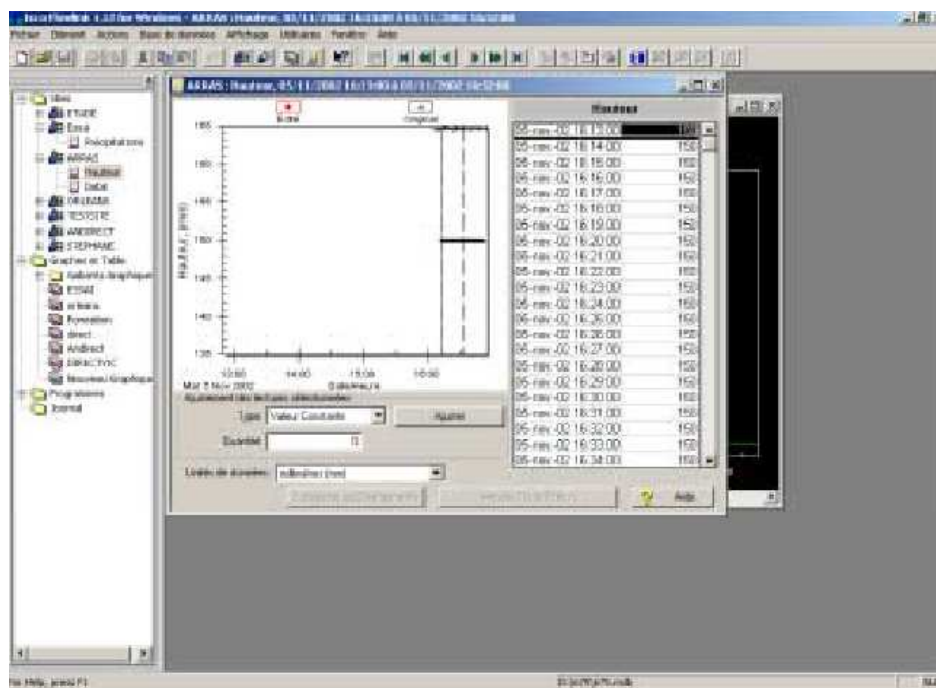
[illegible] 1.10 for Windows - ARRAS (Hauteur, 05/11/2002 16:13:00 à 05/11/2002 16:52:00)
Fichier Élément Actions Base de données Affichage Utilitaires Fenêtre Aide

Sites
ETUDE
Essai
Précipitations
ARRAS
Hauteur
Débit
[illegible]
TESTSTE
ANDIRECT
STEPHANE
Graphes et Table
Gabarits Graphiques
ESSAI
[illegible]
Hauteur
direct
Andirect
DIRECTSYC
Nouveau Graphique
Programmes
Journal

ARRAS : Hauteur, 05/11/2002 16:13:00 à 05/11/2002 16:52:00
Brève
Originale
165
160
155
150
145
140
135
Hauteur (mm)
10:00
14:00
15:00
16:00
Mar 5 Nov 2002
Date/Heure
Ajustement des données sélectionnées
Type Valeur Constante
Ajuster
Quantité 0
Unités de données millimètres (mm)
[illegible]
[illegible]
Aide

Hauteur
| | |
|---|---|
| 05-nov-02 16:13:00 | 150 |
| 05-nov-02 16:14:00 | 150 |
| 05-nov-02 16:15:00 | 150 |
| 05-nov-02 16:16:00 | 150 |
| 05-nov-02 16:17:00 | 150 |
| 05-nov-02 16:18:00 | 150 |
| 05-nov-02 16:19:00 | 150 |
| 05-nov-02 16:20:00 | 150 |
| 05-nov-02 16:21:00 | 150 |
| 05-nov-02 16:22:00 | 150 |
| 05-nov-02 16:23:00 | 150 |
| 05-nov-02 16:24:00 | 150 |
| 05-nov-02 16:25:00 | 150 |
| 05-nov-02 16:26:00 | 150 |
| 05-nov-02 16:27:00 | 150 |
| 05-nov-02 16:28:00 | 150 |
| 05-nov-02 16:29:00 | 150 |
| 05-nov-02 16:30:00 | 150 |
| 05-nov-02 16:31:00 | 150 |
| 05-nov-02 16:32:00 | 150 |
| 05-nov-02 16:33:00 | 150 |
| 05-nov-02 16:34:00 | 150 |

For Help, press F1
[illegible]